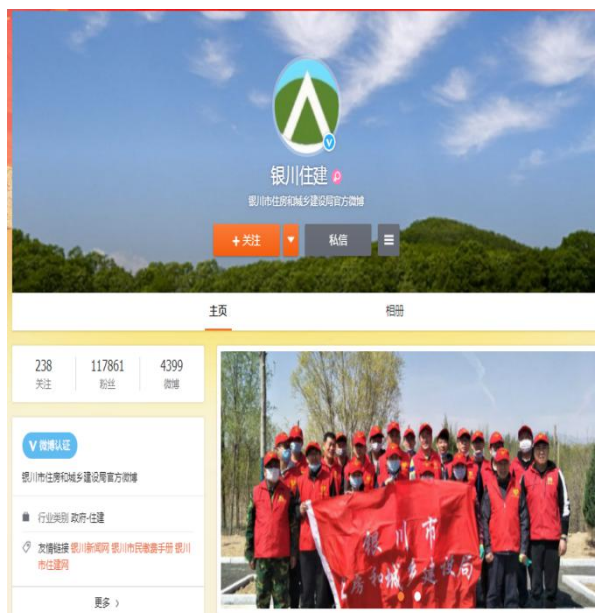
银川住建

银川市住房和城乡建设局官方微博

+关注

私信

主页

相册

| 238 | 117861 | 4399 |
|---|---|---|
| 关注 | 粉丝 | 微博 |

V 微博认证

银川市住房和城乡建设局官方微博

行业类别 政府-住建

友情链接 银川新闻网 银川市民徽典手册 银川市住建网

更多 >

银川市
住房和城乡建设局